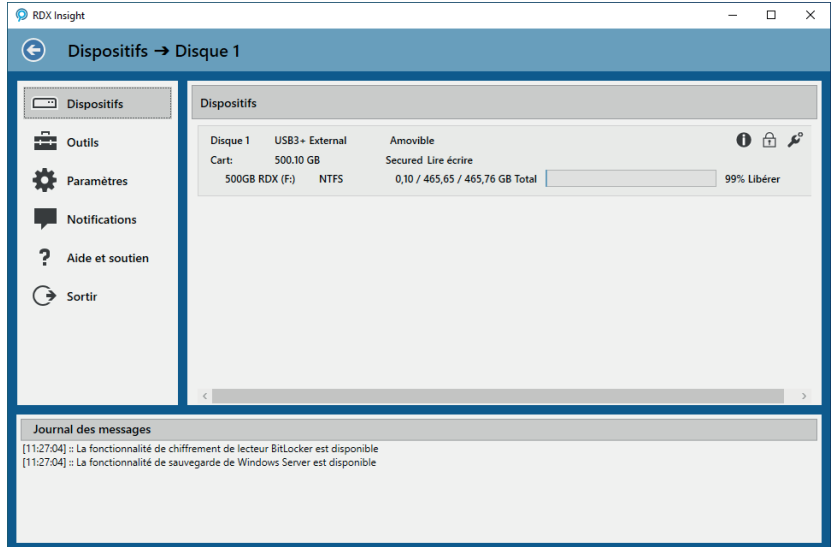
RDX Insight

Dispositifs ➔ Disque 1

Dispositifs
Outils
Paramètres
Notifications
Aide et soutien
Sortir

Dispositifs

Disque 1 USB3+ External Amovible
Cart: 500.10 GB Secured Lire écrire
500GB RDX (F:) NTFS 0,10 / 465,65 / 465,76 GB Total 99% Libérer

Journal des messages
[11:27:04] :: La fonctionnalité de chiffrement de lecteur BitLocker est disponible
[11:27:04] :: La fonctionnalité de sauvegarde de Windows Server est disponible